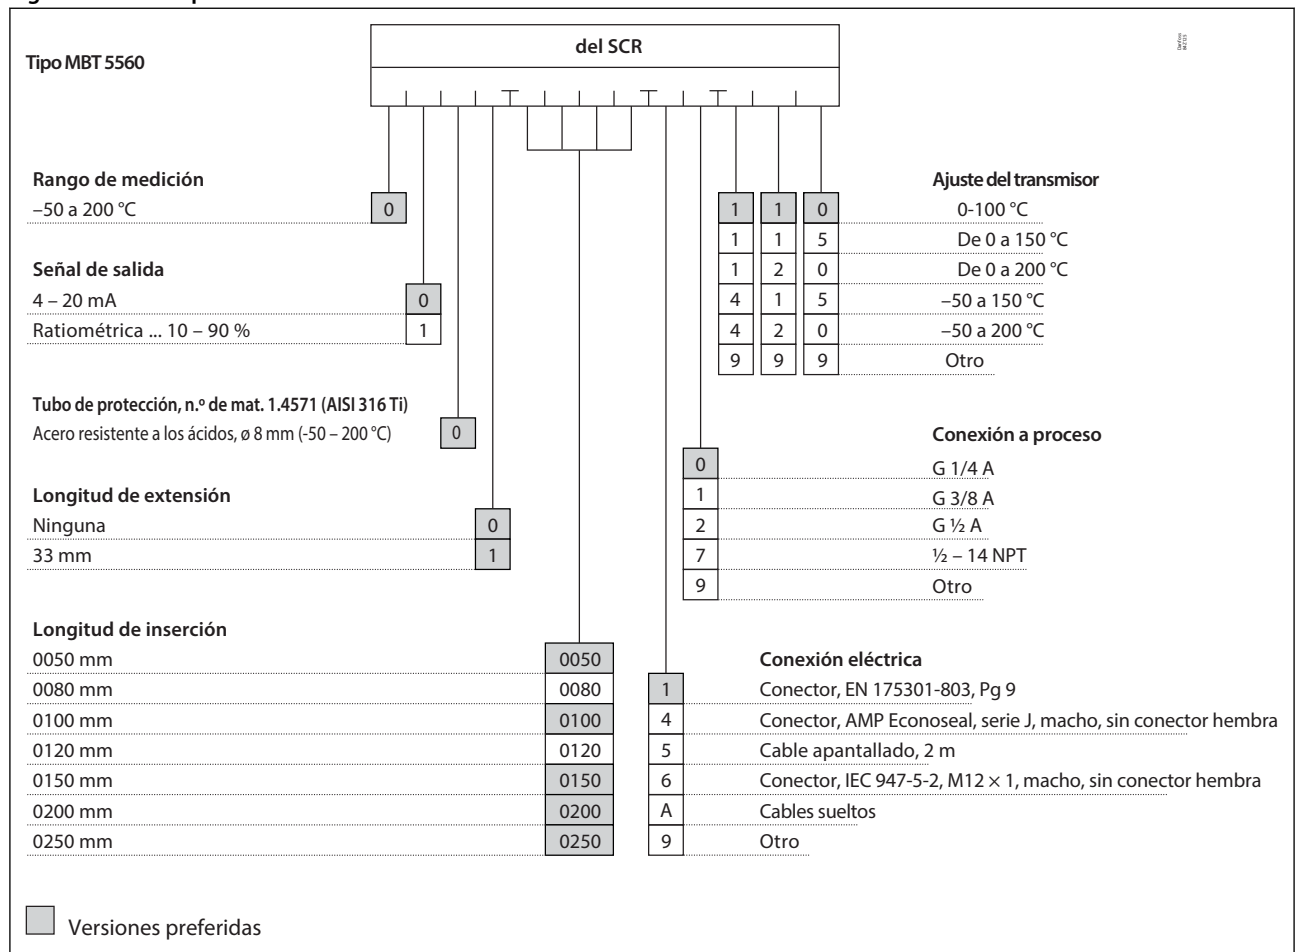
Tipo MBT 5560

del SCR

Rango de medición
–50 a 200 °C | 0

Señal de salida
4 – 20 mA | 0
Ratiométrica ... 10 – 90 % | 1

Tubo de protección, n.º de mat. 1.4571 (AISI 316 Ti)
Acero resistente a los ácidos, ø 8 mm (-50 – 200 °C) | 0

Longitud de extensión
Ninguna | 0
33 mm | 1

Longitud de inserción
0050 mm | 0050
0080 mm | 0080
0100 mm | 0100
0120 mm | 0120
0150 mm | 0150
0200 mm | 0200
0250 mm | 0250

Ajuste del transmisor

| | | | |
|---|---|---|---|
| 1 | 1 | 0 | 0-100 °C |
| 1 | 1 | 5 | De 0 a 150 °C |
| 1 | 2 | 0 | De 0 a 200 °C |
| 4 | 1 | 5 | –50 a 150 °C |
| 4 | 2 | 0 | –50 a 200 °C |
| 9 | 9 | 9 | Otro |

Conexión a proceso
0 | G 1/4 A
1 | G 3/8 A
2 | G ½ A
7 | ½ – 14 NPT
9 | Otro

Conexión eléctrica
1 | Conector, EN 175301-803, Pg 9
4 | Conector, AMP Econoseal, serie J, macho, sin conector hembra
5 | Cable apantallado, 2 m
6 | Conector, IEC 947-5-2, M12 × 1, macho, sin conector hembra
A | Cables sueltos
9 | Otro

Versiones preferidas